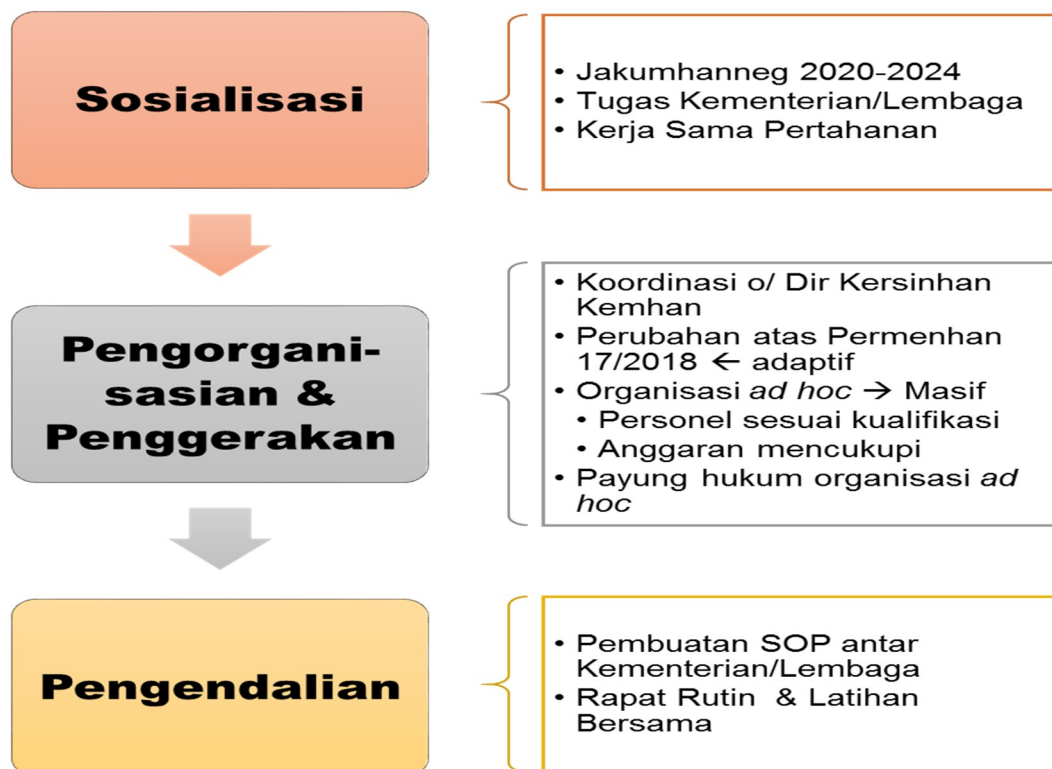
Sosialisasi

• Jakumhanneg 2020-2024
• Tugas Kementerian/Lembaga
• Kerja Sama Pertahanan

Pengorganisasian & Penggerakan

• Koordinasi o/ Dir Kersinhan Kemhan
• Perubahan atas Permenhan 17/2018 ← adaptif
• Organisasi *ad hoc* → Masif
  • Personel sesuai kualifikasi
  • Anggaran mencukupi
• Payung hukum organisasi *ad hoc*

Pengendalian

• Pembuatan SOP antar Kementerian/Lembaga
• Rapat Rutin & Latihan Bersama